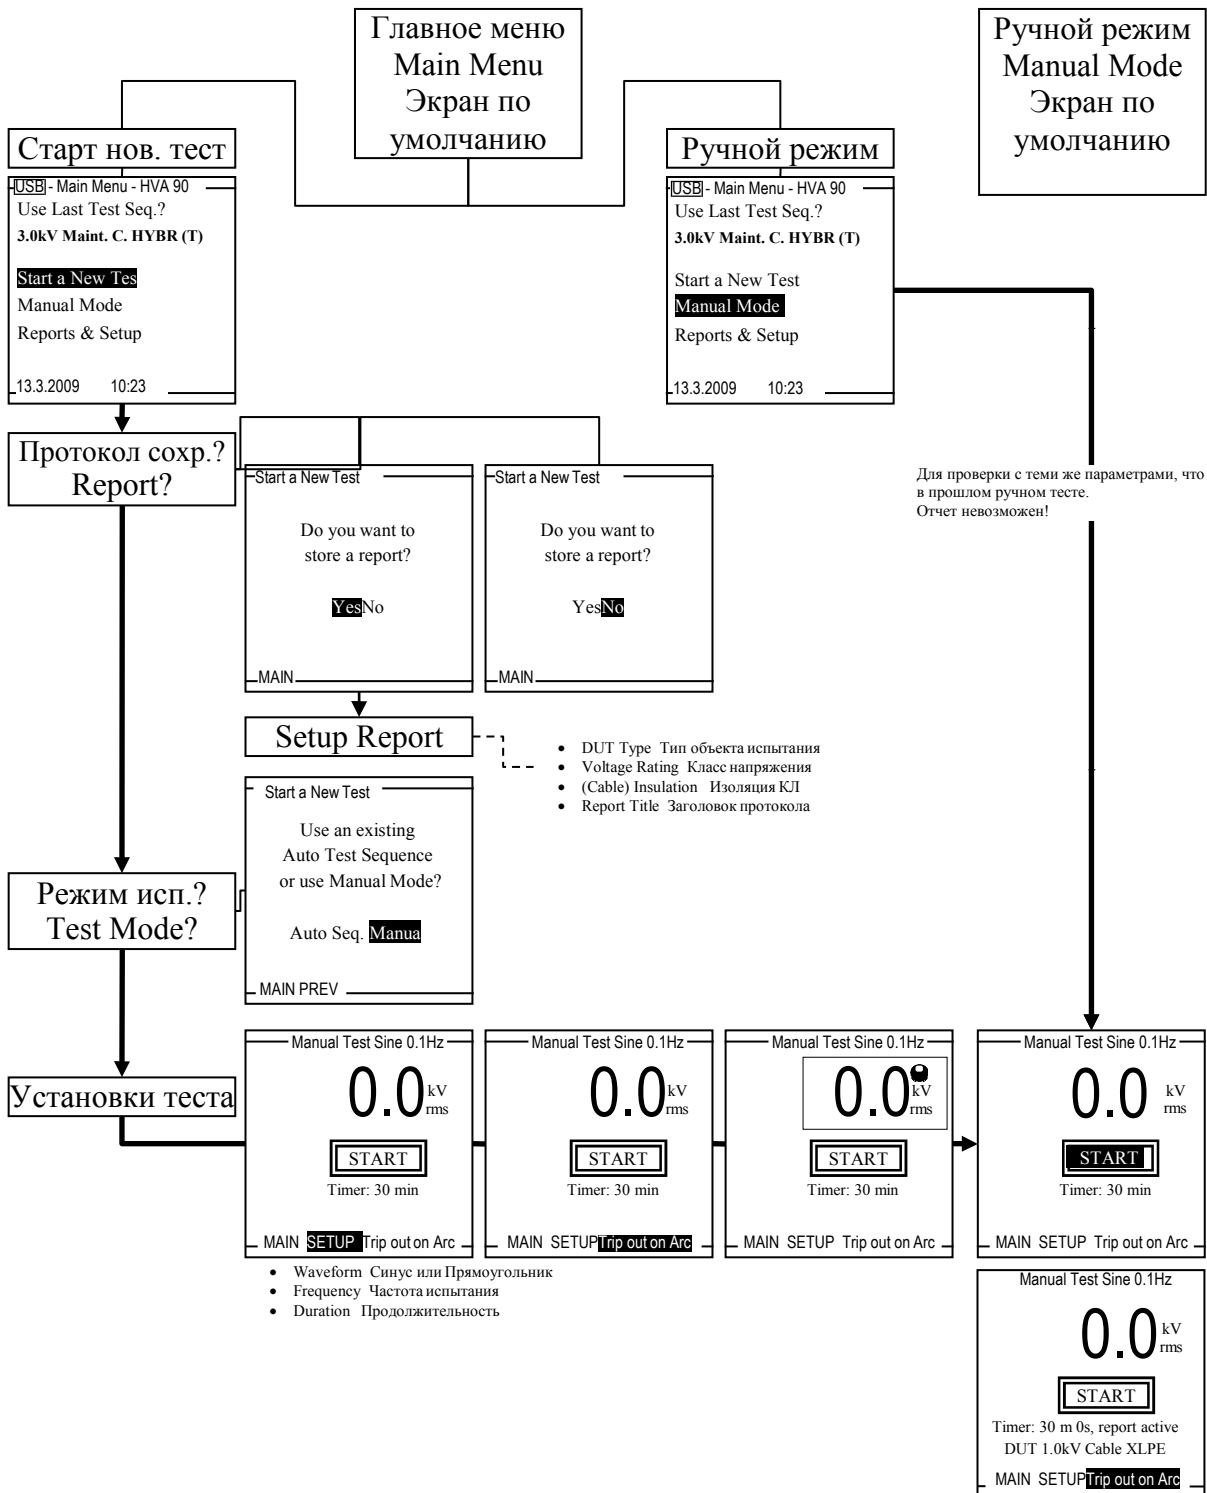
Главное меню
Main Menu
Экран по умолчанию

Ручной режим
Manual Mode
Экран по умолчанию

Старт нов. тест

USB - Main Menu - HVA 90
Use Last Test Seq.?
3.0kV Maint. C. HYBR (T)

Start a New Tes
Manual Mode
Reports & Setup

13.3.2009 10:23

Ручной режим

USB - Main Menu - HVA 90
Use Last Test Seq.?
3.0kV Maint. C. HYBR (T)

Start a New Test
Manual Mode
Reports & Setup

13.3.2009 10:23

Протокол сохр.?
Report?

Start a New Test
Do you want to store a report?
YesNo
MAIN

Start a New Test
Do you want to store a report?
YesNo
MAIN

Для проверки с теми же параметрами, что в прошлом ручном тесте.
Отчет невозможен!

Setup Report

• DUT Type Тип объекта испытания
• Voltage Rating Класс напряжения
• (Cable) Insulation Изоляция КЛ
• Report Title Заголовок протокола

Start a New Test
Use an existing Auto Test Sequence or use Manual Mode?
Auto Seq. Manua
MAIN PREV

Режим исп.?
Test Mode?

Установки теста

Manual Test Sine 0.1Hz
0.0 kV rms
START
Timer: 30 min
MAIN SETUP Trip out on Arc

Manual Test Sine 0.1Hz
0.0 kV rms
START
Timer: 30 min
MAIN SETUP Trip out on Arc

Manual Test Sine 0.1Hz
0.0 kV rms
START
Timer: 30 min
MAIN SETUP Trip out on Arc

Manual Test Sine 0.1Hz
0.0 kV rms
START
Timer: 30 min
MAIN SETUP Trip out on Arc

• Waveform Синус или Прямоугольник
• Frequency Частота испытания
• Duration Продолжительность

Manual Test Sine 0.1Hz
0.0 kV rms
START
Timer: 30 m 0s, report active
DUT 1.0kV Cable XLPE
MAIN SETUP Trip out on Arc